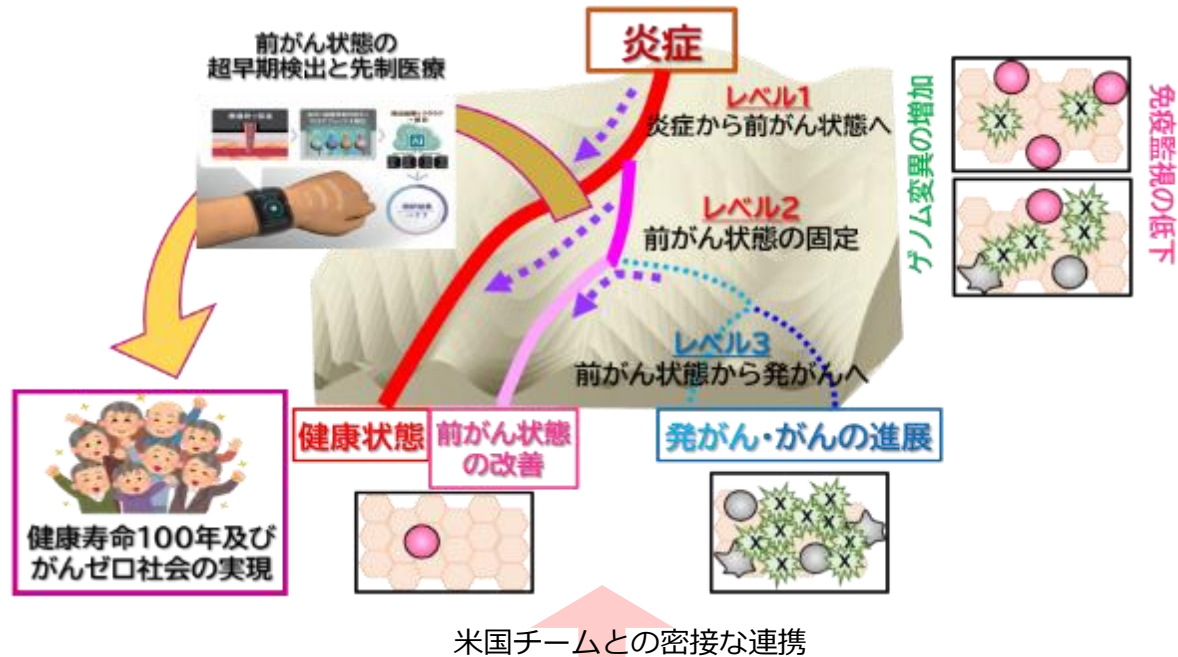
前がん状態の
超早期検出と先制医療

炎症

レベル1
炎症から前がん状態へ

レベル2
前がん状態の固定

レベル3
前がん状態から発がんへ

ゲノム変異の増加

免疫監視の低下

健康状態

前がん状態の改善

発がん・がんの進展

健康寿命100年及び
がんゼロ社会の実現

米国チームとの密接な連携